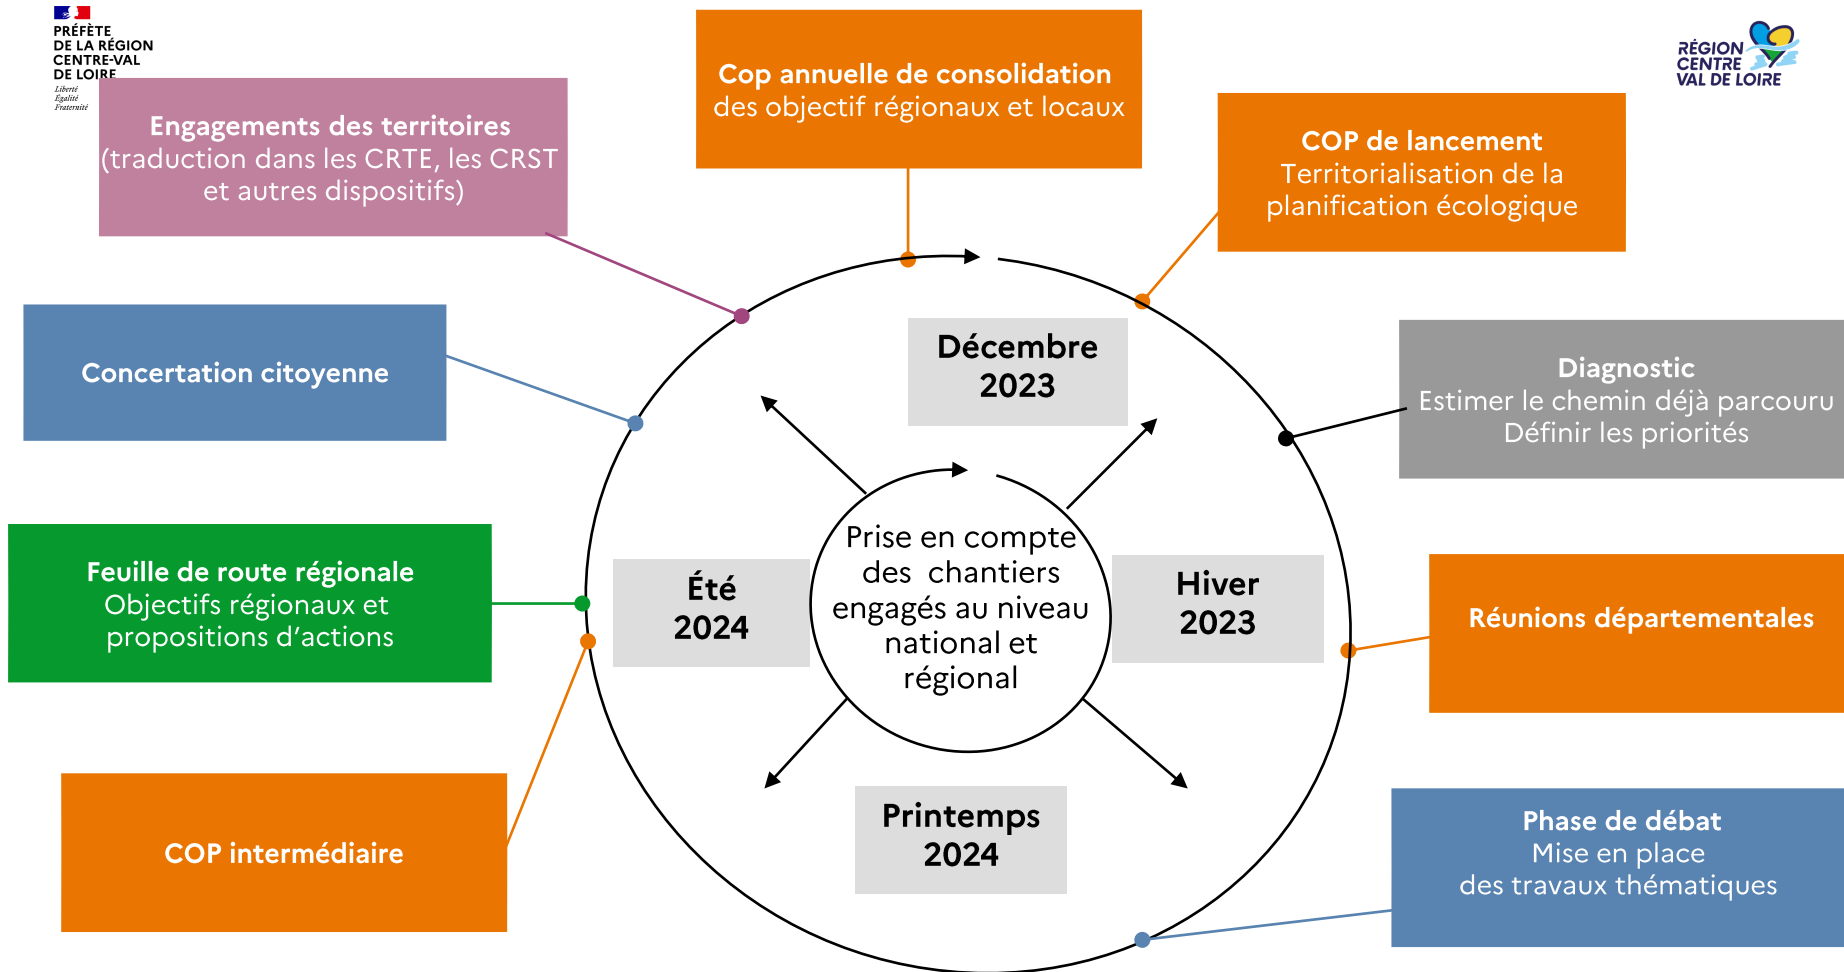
PRÉFÈTE
DE LA RÉGION
CENTRE-VAL
DE LOIRE
Liberté
Égalité
Fraternité

RÉGION
CENTRE
VAL DE LOIRE

Cop annuelle de consolidation
des objectif régionaux et locaux

Engagements des territoires
(traduction dans les CRTE, les CRST et autres dispositifs)

COP de lancement
Territorialisation de la planification écologique

Concertation citoyenne

Décembre
2023

Diagnostic
Estimer le chemin déjà parcouru
Définir les priorités

Prise en compte des chantiers engagés au niveau national et régional

Été
2024

Hiver
2023

Feuille de route régionale
Objectifs régionaux et propositions d'actions

Réunions départementales

COP intermédiaire

Printemps
2024

Phase de débat
Mise en place
des travaux thématiques